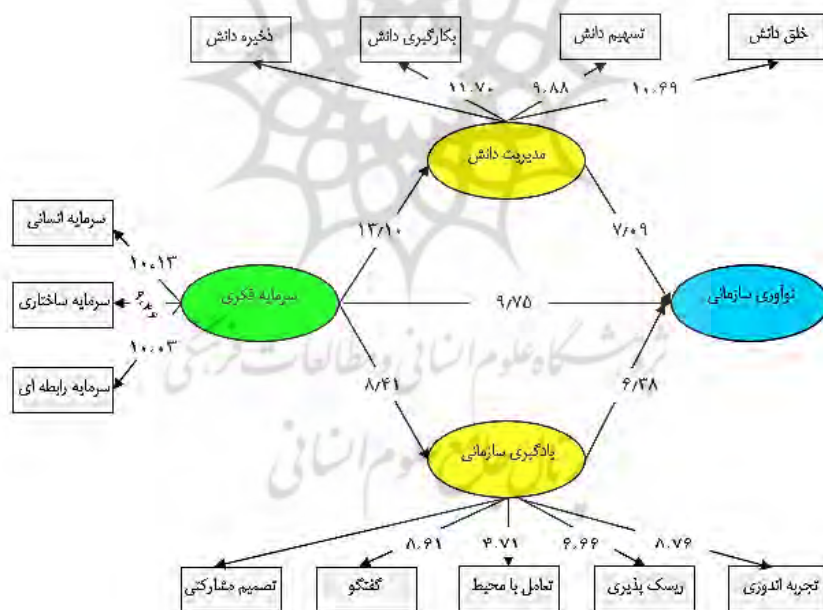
ذخیره دانش
بکارگیری دانش
تسهیم دانش
خلق دانش
۱۱.۷۰
۹.۸۸
۱۰.۶۹
مدیریت دانش
سرمایه انسانی
سرمایه ساختاری
سرمایه رابطه ای
۱۰.۱۳
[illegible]
۱۰.۰۳
سرمایه فکری
۱۳/۱۰
۷/۰۹
۹/۷۵
نوآوری سازمانی
۸/۴۱
۶/۳۸
یادگیری سازمانی
پژوهشگاه علوم انسانی و مطالعات فرهنگی
پرتال جامع علوم انسانی
۸.۹۱
۳.۷۱
۶.۶۶
۸.۷۶
تصمیم مشارکتی
گفتگو
تعامل با محیط
ریسک پذیری
تجربه اندوزی